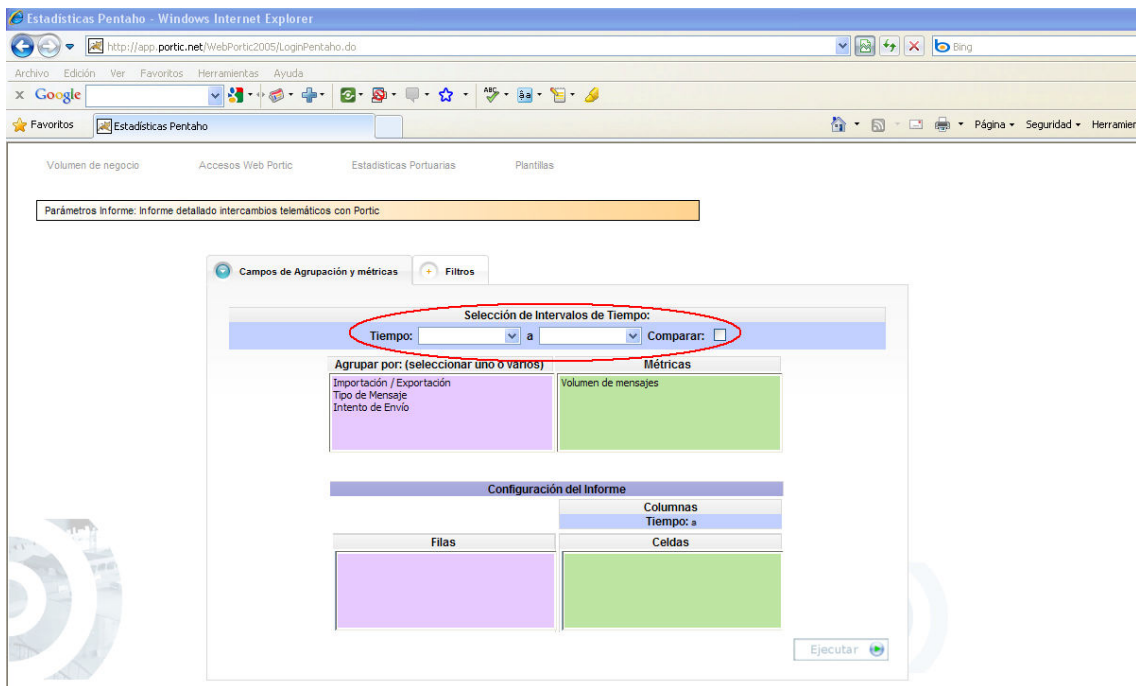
Estadísticas Pentaho - Windows Internet Explorer

http://app.portic.net/WebPortic2005/LoginPentaho.do

Bing

Archivo Edición Ver Favoritos Herramientas Ayuda

Google

Favoritos

Estadísticas Pentaho

Página Seguridad Herramien

Volumen de negocio Accesos Web Portic Estadísticas Portuarias Plantillas

Parámetros Informe: Informe detallado intercambios telemáticos con Portic

Campos de Agrupación y métricas

Filtros

Selección de Intervalos de Tiempo:

Tiempo: a Comparar:

Agrupar por: (seleccionar uno o varios)

Métricas

Importación / Exportación
Tipo de Mensaje
Intento de Envío

Volumen de mensajes

Configuración del Informe

Columnas

Tiempo: a

Filas

Celdas

Ejecutar